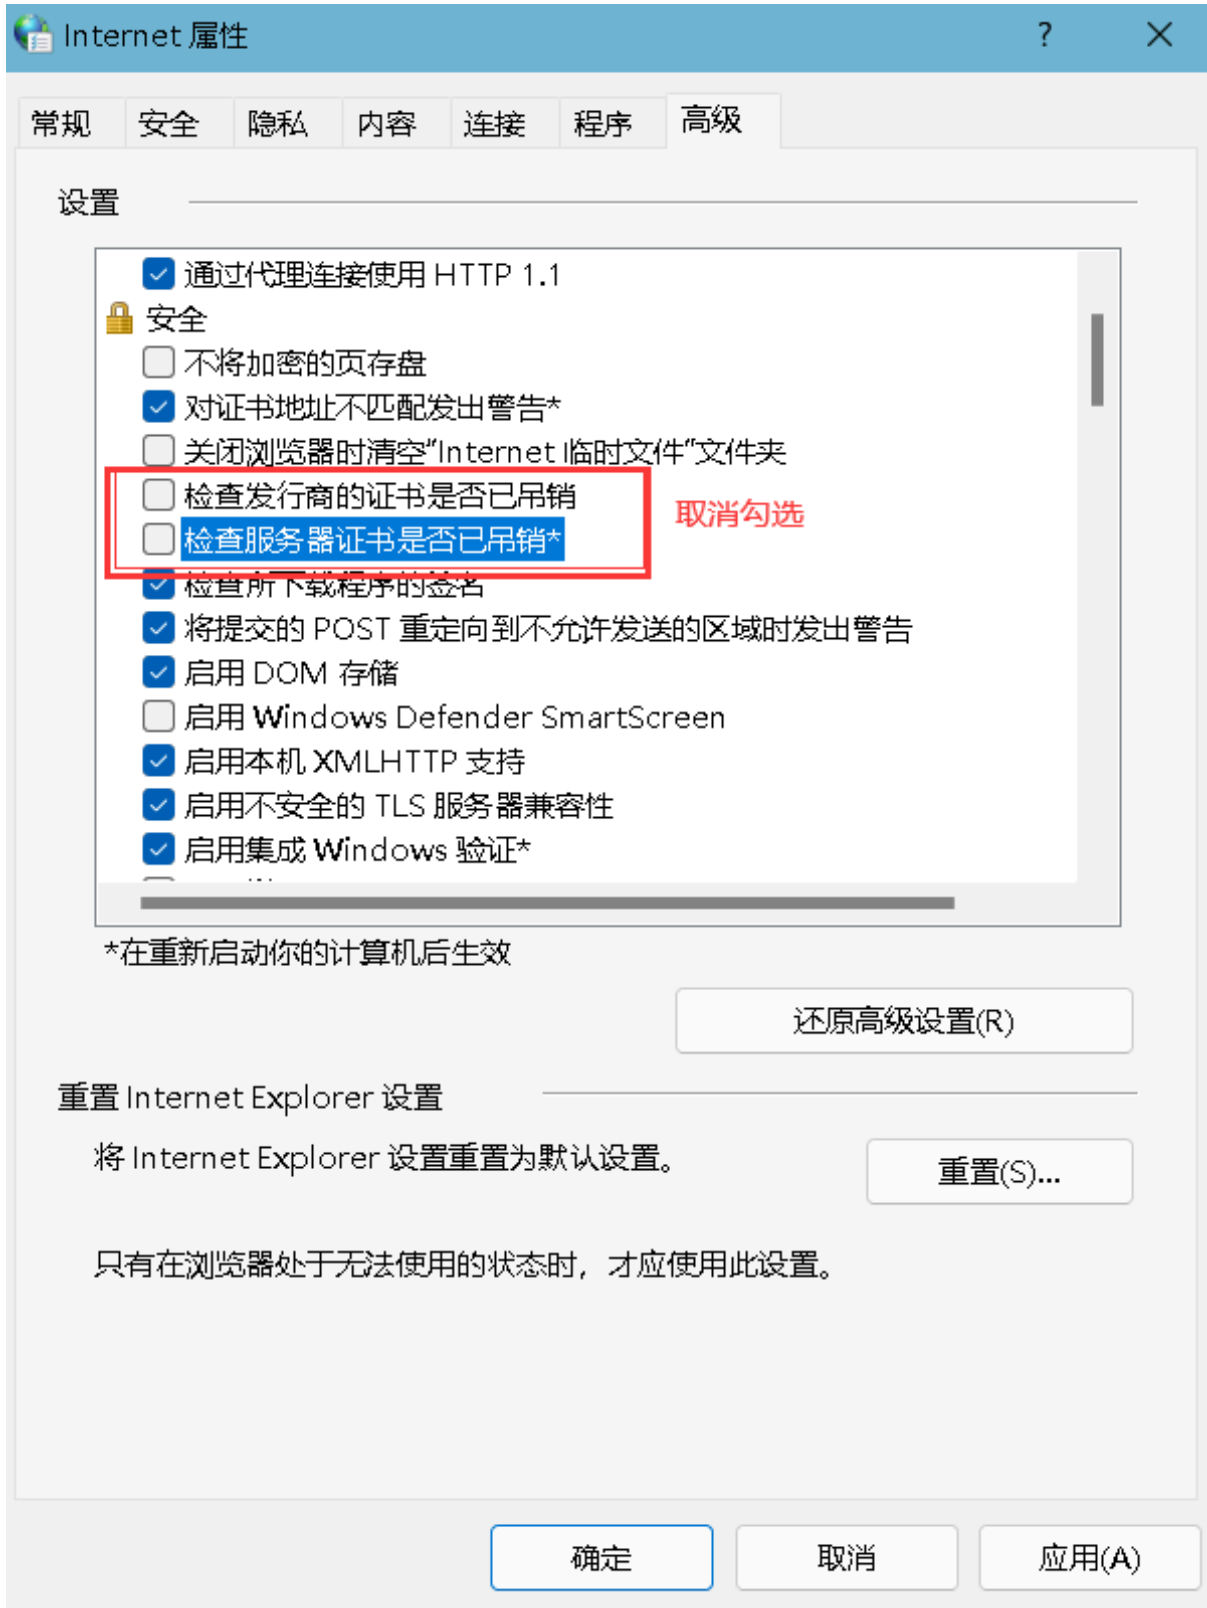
Internet 属性
?
×

常规 安全 隐私 内容 连接 程序 高级

设置

通过代理连接使用 HTTP 1.1
安全
不将加密的页存盘
对证书地址不匹配发出警告*
关闭浏览器时清空"Internet 临时文件"文件夹
检查发行商的证书是否已吊销
检查服务器证书是否已吊销*
取消勾选
检查所下载程序的签名
将提交的 POST 重定向到不允许发送的区域时发出警告
启用 DOM 存储
启用 Windows Defender SmartScreen
启用本机 XMLHTTP 支持
启用不安全的 TLS 服务器兼容性
启用集成 Windows 验证*

*在重新启动你的计算机后生效

还原高级设置(R)

重置 Internet Explorer 设置

将 Internet Explorer 设置重置为默认设置。

重置(S)...

只有在浏览器处于无法使用的状态时，才应使用此设置。

确定 取消 应用(A)